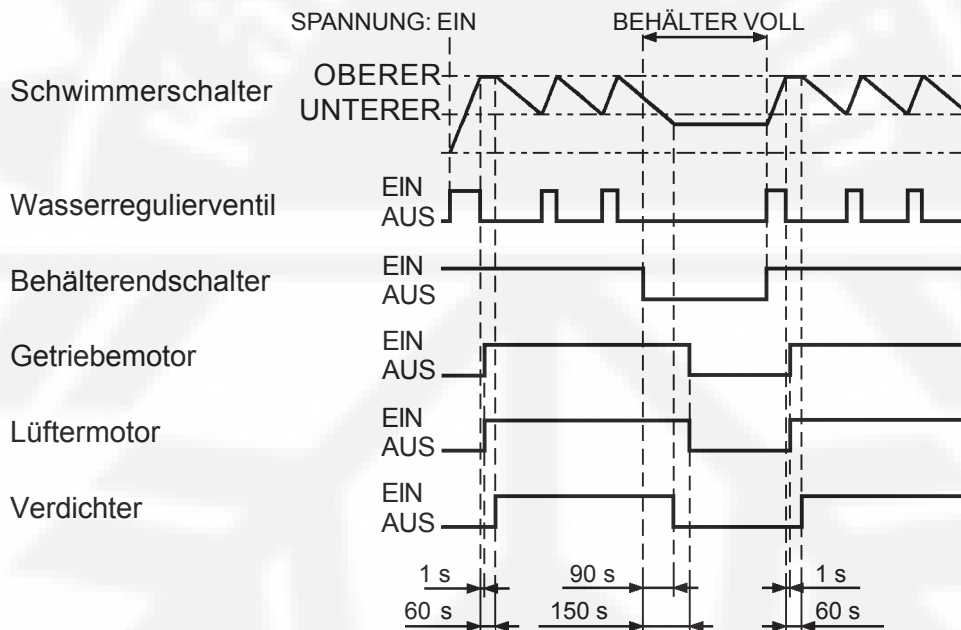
SPANNUNG: EIN

BEHÄLTER VOLL

Schwimmerschalter

OBERER

UNTERER

Wasserregulierventil

EIN

AUS

Behälterendschalter

EIN

AUS

Getriebemotor

EIN

AUS

Lüftermotor

EIN

AUS

Verdichter

EIN

AUS

1 s

60 s

90 s

150 s

1 s

60 s